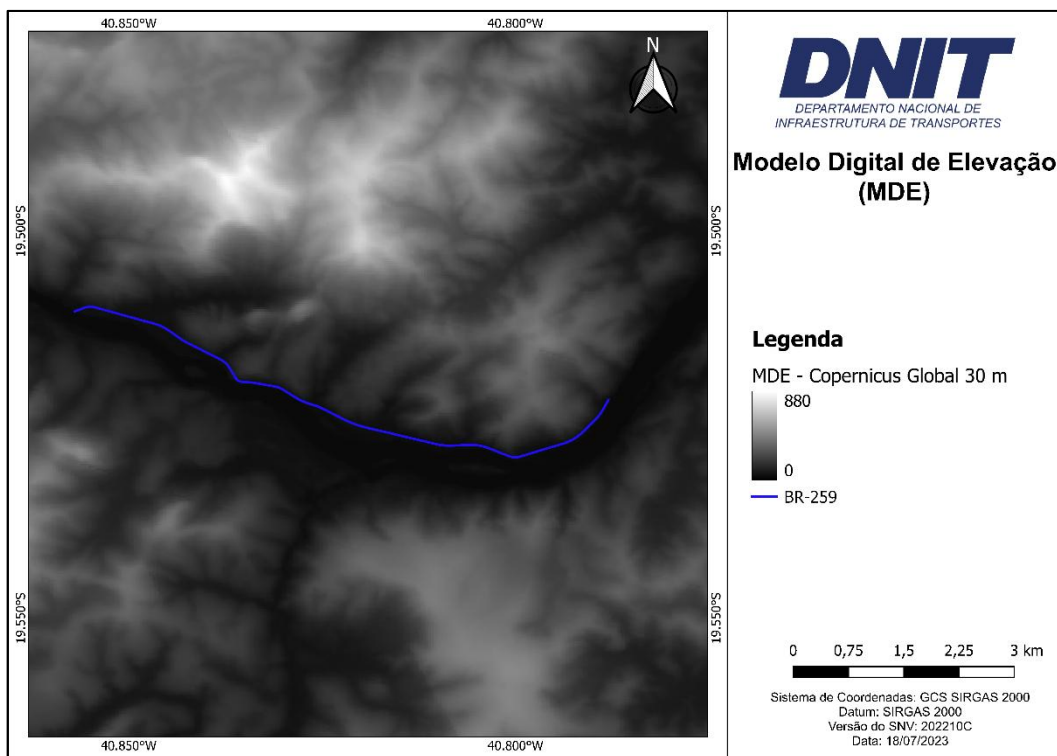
40.850°W
40.800°W
N
19.500°S
19.500°S
19.550°S
19.550°S
40.850°W
40.800°W

DNIT
DEPARTAMENTO NACIONAL DE INFRAESTRUTURA DE TRANSPORTES

Modelo Digital de Elevação (MDE)

Legenda
MDE - Copernicus Global 30 m
880
0
BR-259

0 0,75 1,5 2,25 3 km

Sistema de Coordenadas: GCS SIRGAS 2000
Datum: SIRGAS 2000
Versão do SNV: 202210C
Data: 18/07/2023